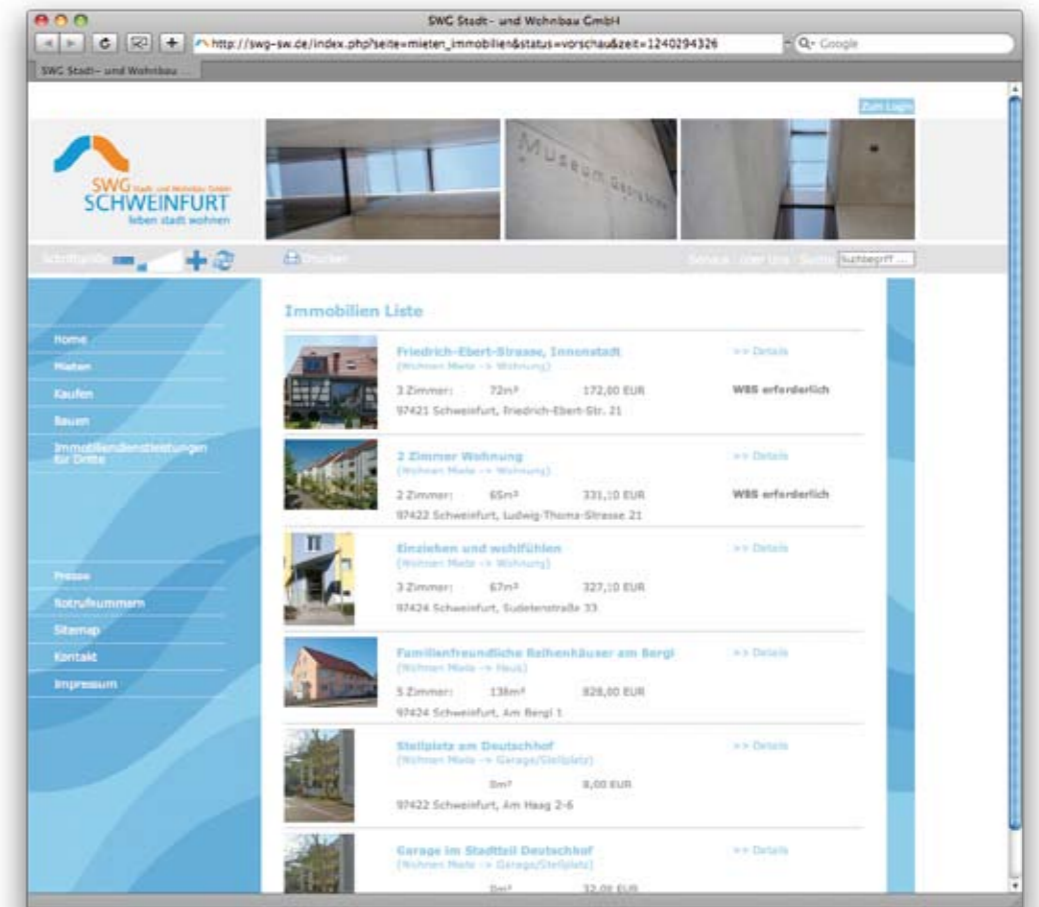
SWG Stadt- und Wohnbau GmbH

http://swg-sw.de/index.php?seite=mieten_immobilien&status=vorschau&zeit=1240294326

Q- Google

SWG Stadt- und Wohnbau

Zum Login

SWG Stadt- und Wohnbau GmbH
SCHWEINFURT
leben stadt wohnen

Museum Georg Schäfer

Schriftgröße

Drucken

Service | User Link | Suche | Suchbegriff ...

Home
Mieten
Kaufen
Bauen
Immobiliendienstleistungen für Dritte

Presse
Notrufnummern
Sitemap
Kontakt
Impressum

Immobilien Liste

Friedrich-Ebert-Strasse, Innenstadt
(Wohnen Miete -> Wohnung)
3 Zimmer: 72m² 172,00 EUR
97421 Schweinfurt, Friedrich-Ebert-Str. 21
>> Details
WBS erforderlich

2 Zimmer Wohnung
(Wohnen Miete -> Wohnung)
2 Zimmer: 65m² 331,10 EUR
97422 Schweinfurt, Ludwig-Thoma-Strasse 21
>> Details
WBS erforderlich

Einziehen und wohlfühlen
(Wohnen Miete -> Wohnung)
3 Zimmer: 67m² 327,10 EUR
97424 Schweinfurt, Sudetenstraße 33
>> Details

Familienfreundliche Reihenhäuser am Bergl
(Wohnen Miete -> Haus)
5 Zimmer: 138m² 828,00 EUR
97424 Schweinfurt, Am Bergl 1
>> Details

Stellplatz am Deutschhof
(Wohnen Miete -> Garage/Stellplatz)
0m² 8,00 EUR
97422 Schweinfurt, Am Haag 2-6
>> Details

Garage im Stadtteil Deutschhof
(Wohnen Miete -> Garage/Stellplatz)
0m² 32,00 EUR
>> Details